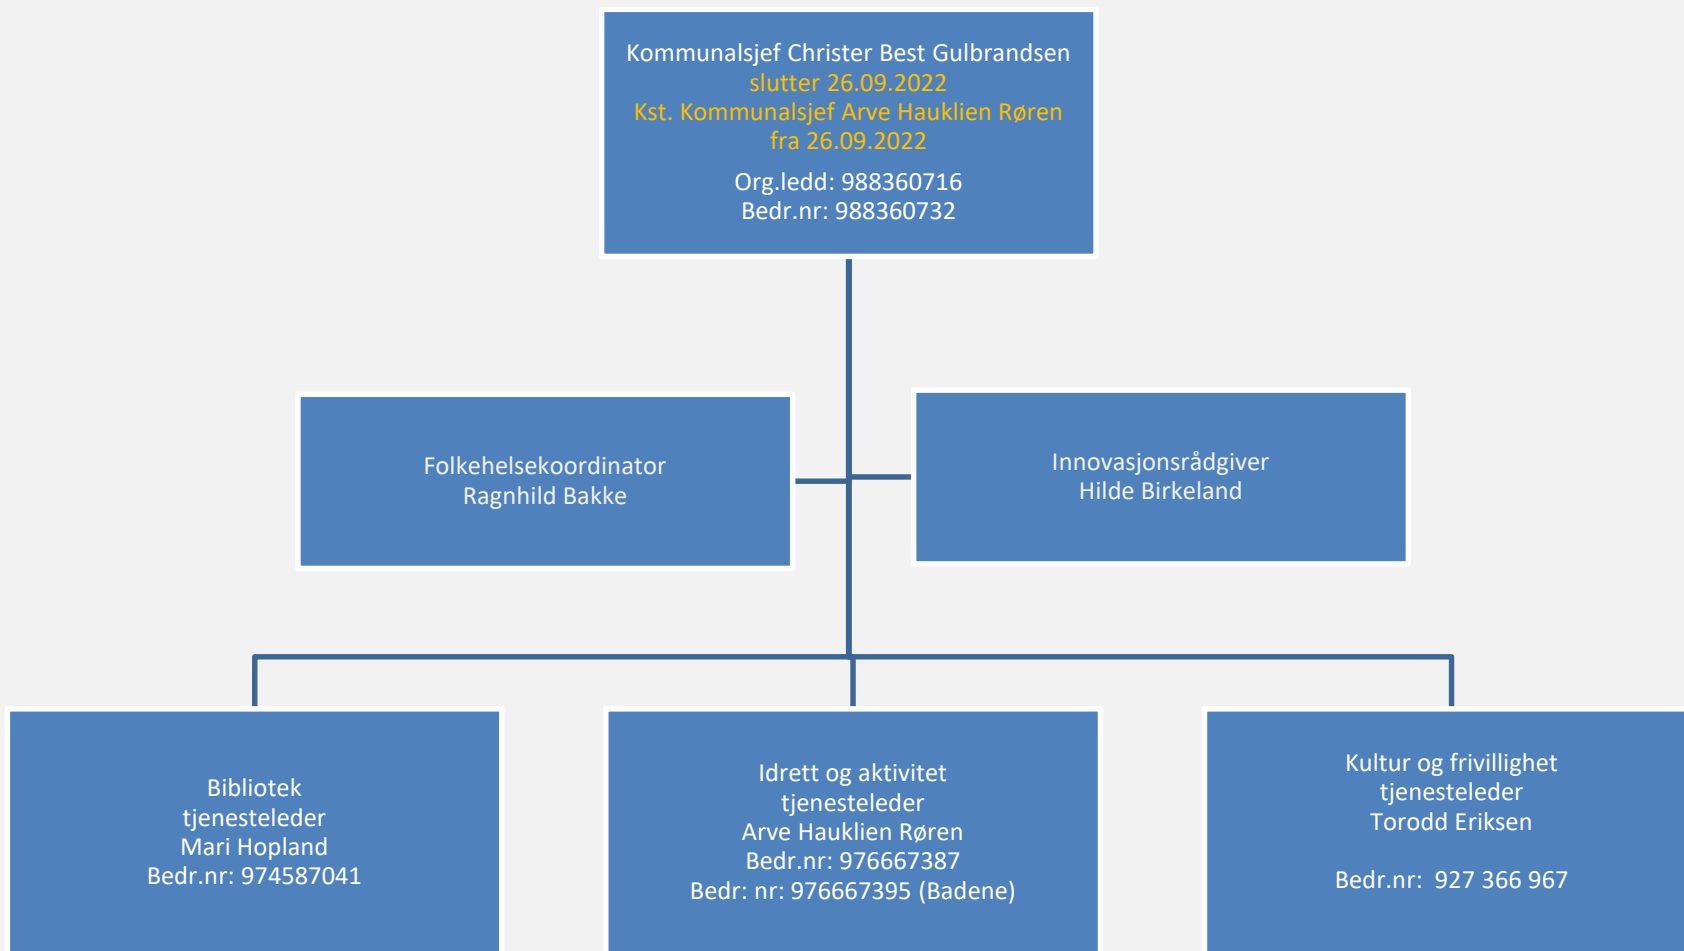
Kommunalsjef Christer Best Gulbrandsen
slutter 26.09.2022
Kst. Kommunalsjef Arve Hauklien Røren
fra 26.09.2022
Org.ledd: 988360716
Bedr.nr: 988360732

Folkehelsekoordinator
Ragnhild Bakke

Innovasjonsrådgiver
Hilde Birkeland

Bibliotek
tjenesteleder
Mari Hopland
Bedr.nr: 974587041

Idrett og aktivitet
tjenesteleder
Arve Hauklien Røren
Bedr.nr: 976667387
Bedr: nr: 976667395 (Badene)

Kultur og frivillighet
tjenesteleder
Torodd Eriksen

Bedr.nr: 927 366 967